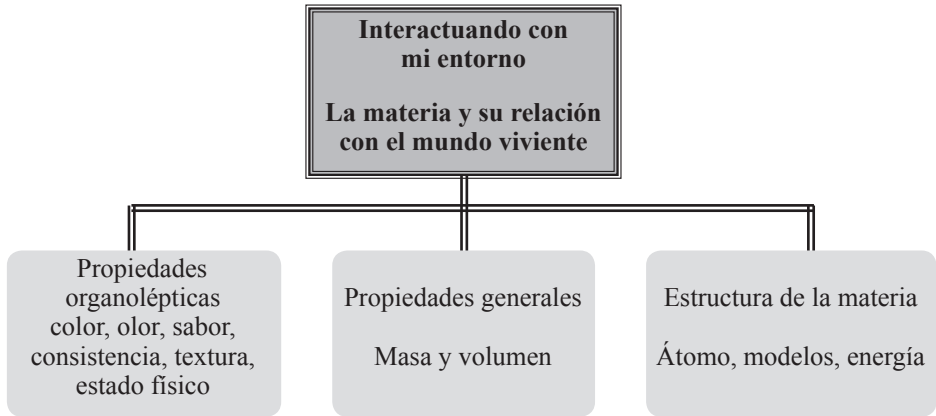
Interactuando con mi entorno

La materia y su relación con el mundo viviente

Propiedades organolépticas color, olor, sabor, consistencia, textura, estado físico

Propiedades generales

Masa y volumen

Estructura de la materia

Átomo, modelos, energía